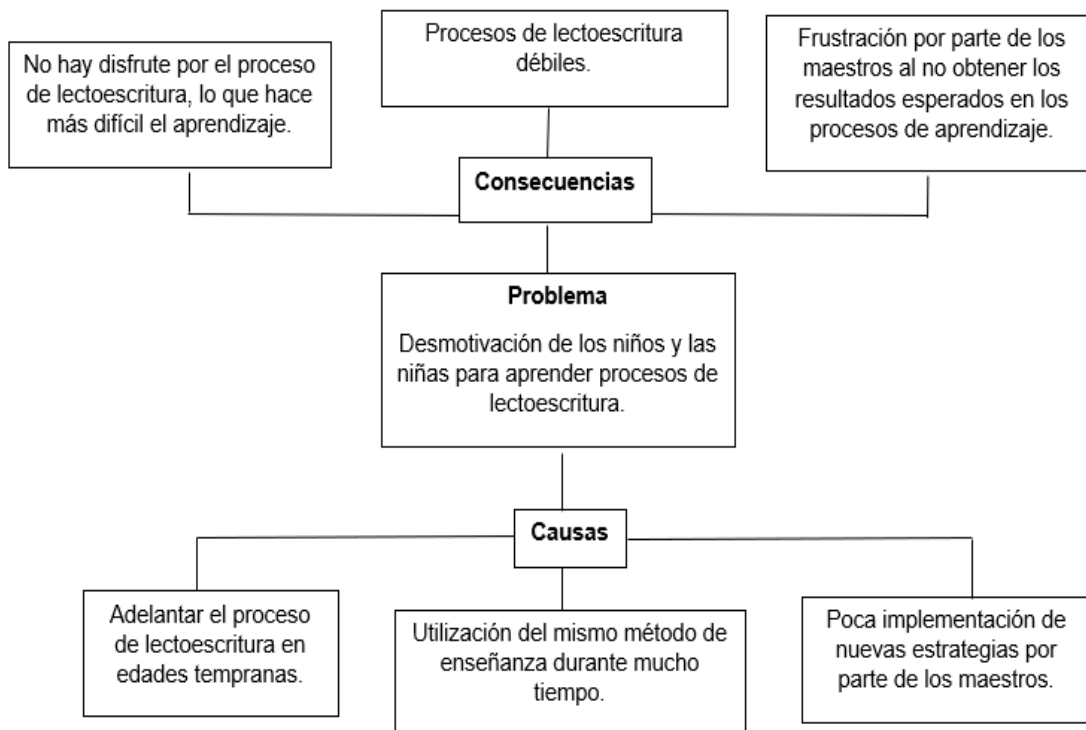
No hay disfrute por el proceso de lectoescritura, lo que hace más difícil el aprendizaje.

Procesos de lectoescritura débiles.

Frustración por parte de los maestros al no obtener los resultados esperados en los procesos de aprendizaje.

Consecuencias

Problema

Desmotivación de los niños y las niñas para aprender procesos de lectoescritura.

Causas

Adelantar el proceso de lectoescritura en edades tempranas.

Utilización del mismo método de enseñanza durante mucho tiempo.

Poca implementación de nuevas estrategias por parte de los maestros.